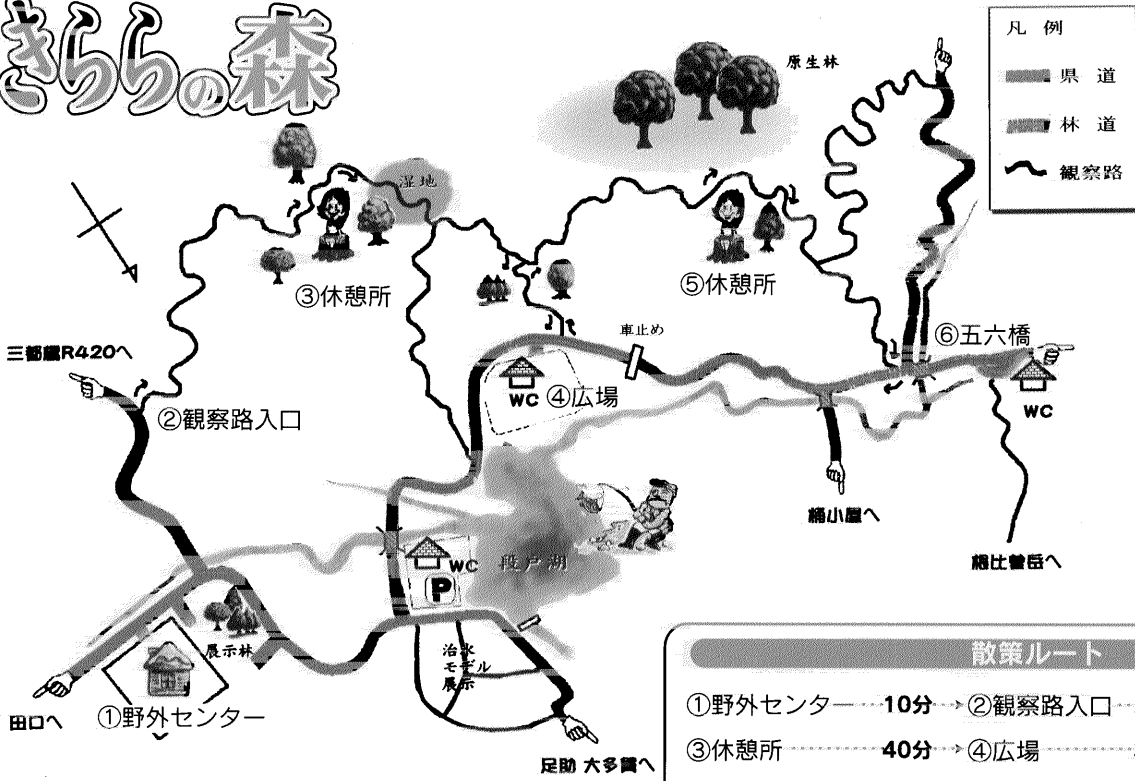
きららの森

凡例
県道
林道
観察路

原生林
湿地
③休憩所
⑤休憩所
車止め
⑥五六橋
三都瀬R420へ
②観察路入口
WC
④広場
WC
WC
稲小屋へ
段戸湖
WC
P
根比曾岳へ
展示林
治水モデル展示
①野外センター
田口へ
足助 大多賀へ

散策ルート
①野外センター 10分 ②観察路入口
③休憩所 40分 ④広場